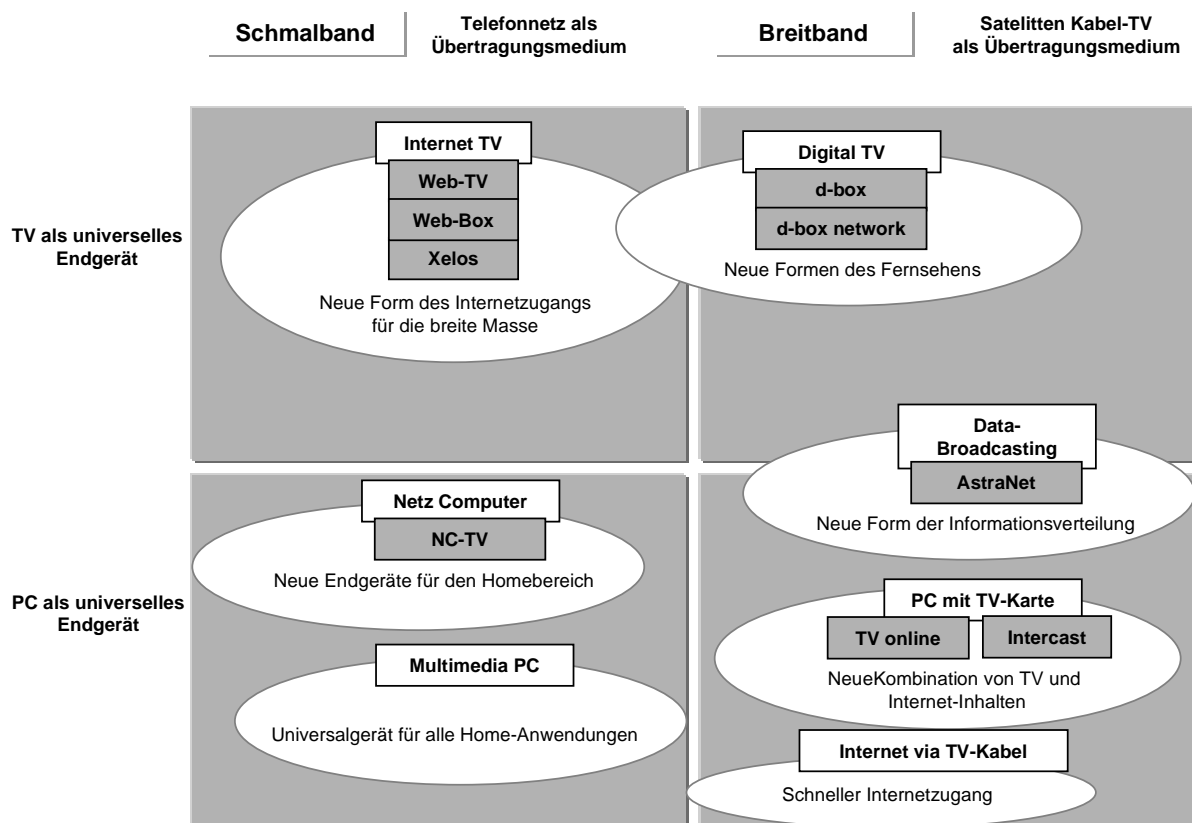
Schmalband

Telefonnetz als Übertragungsmedium

Breitband

Satelitten Kabel-TV als Übertragungsmedium

TV als universelles Endgerät

Internet TV

Web-TV

Web-Box

Xelos

Neue Form des Internetzugangs für die breite Masse

Digital TV

d-box

d-box network

Neue Formen des Fernsehens

Data-Broadcasting

AstraNet

Neue Form der Informationsverteilung

PC als universelles Endgerät

Netz Computer

NC-TV

Neue Endgeräte für den Homebereich

Multimedia PC

Universalgerät für alle Home-Anwendungen

PC mit TV-Karte

TV online

Intercast

NeueKombination von TV und Internet-Inhalten

Internet via TV-Kabel

Schneller Internetzugang